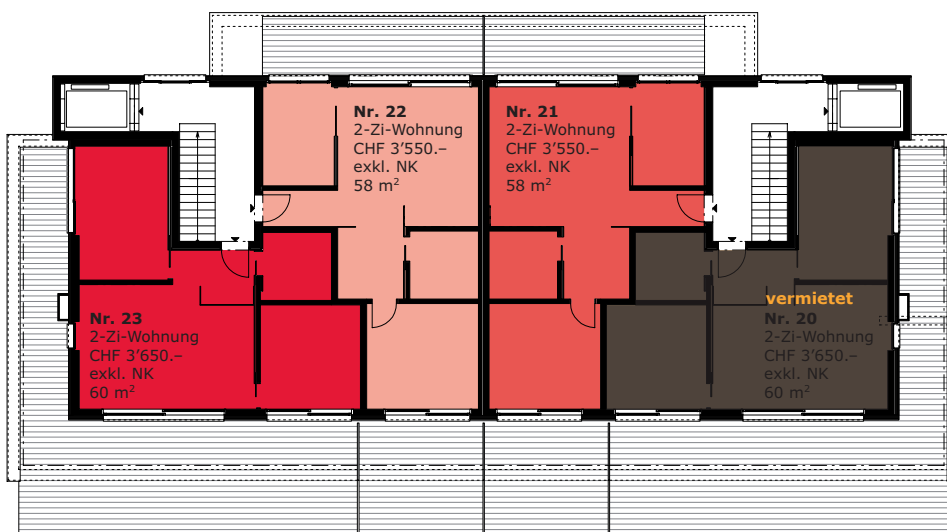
Nr. 22
2-Zi-Wohnung
CHF 3'550.–
exkl. NK
58 m$^2$

Nr. 21
2-Zi-Wohnung
CHF 3'550.–
exkl. NK
58 m$^2$

Nr. 23
2-Zi-Wohnung
CHF 3'650.–
exkl. NK
60 m$^2$

vermietet
Nr. 20
2-Zi-Wohnung
CHF 3'650.–
exkl. NK
60 m$^2$